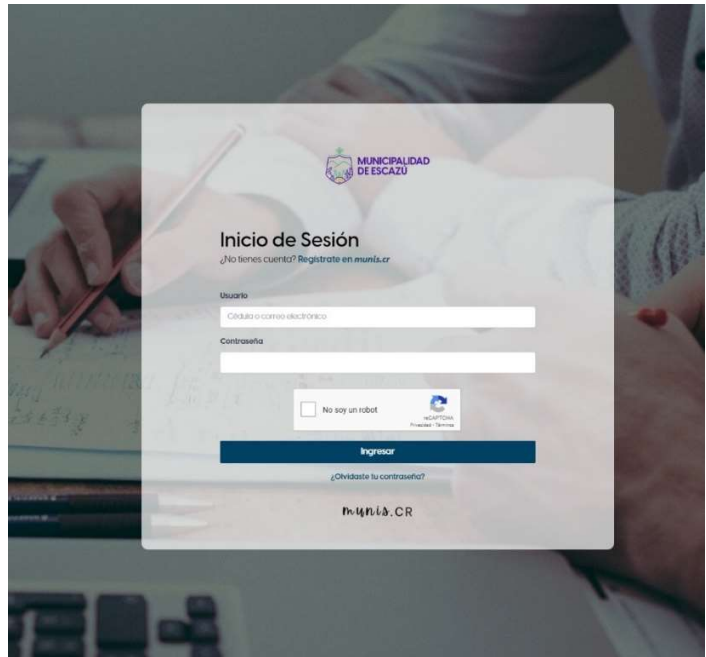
MUNICIPALIDAD DE ESCAZÚ

Inicio de Sesión
¿No tienes cuenta? Regístrate en munis.cr

Usuario
Cédula o correo electrónico

Contraseña

No soy un robot
reCAPTCHA
Privacidad - Términos

Ingresar

¿Olvidaste tu contraseña?

munis.CR